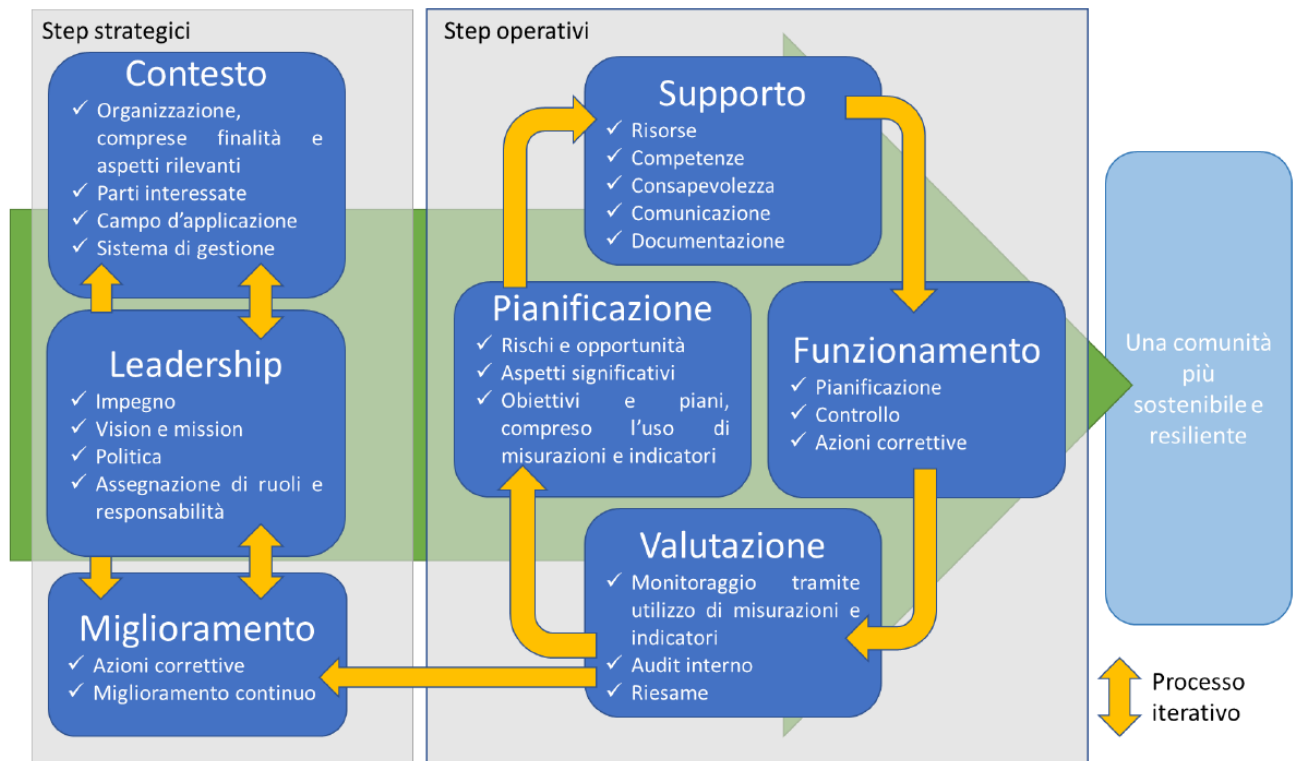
Step strategici

Contesto
✓ Organizzazione, comprese finalità e aspetti rilevanti
✓ Parti interessate
✓ Campo d'applicazione
✓ Sistema di gestione

Leadership
✓ Impegno
✓ Vision e mission
✓ Politica
✓ Assegnazione di ruoli e responsabilità

Miglioramento
✓ Azioni correttive
✓ Miglioramento continuo

Step operativi

Supporto
✓ Risorse
✓ Competenze
✓ Consapevolezza
✓ Comunicazione
✓ Documentazione

Pianificazione
✓ Rischi e opportunità
✓ Aspetti significativi
✓ Obiettivi e piani, compreso l'uso di misurazioni e indicatori

Funzionamento
✓ Pianificazione
✓ Controllo
✓ Azioni correttive

Valutazione
✓ Monitoraggio tramite utilizzo di misurazioni e indicatori
✓ Audit interno
✓ Riesame

Una comunità più sostenibile e resiliente

Processo iterativo